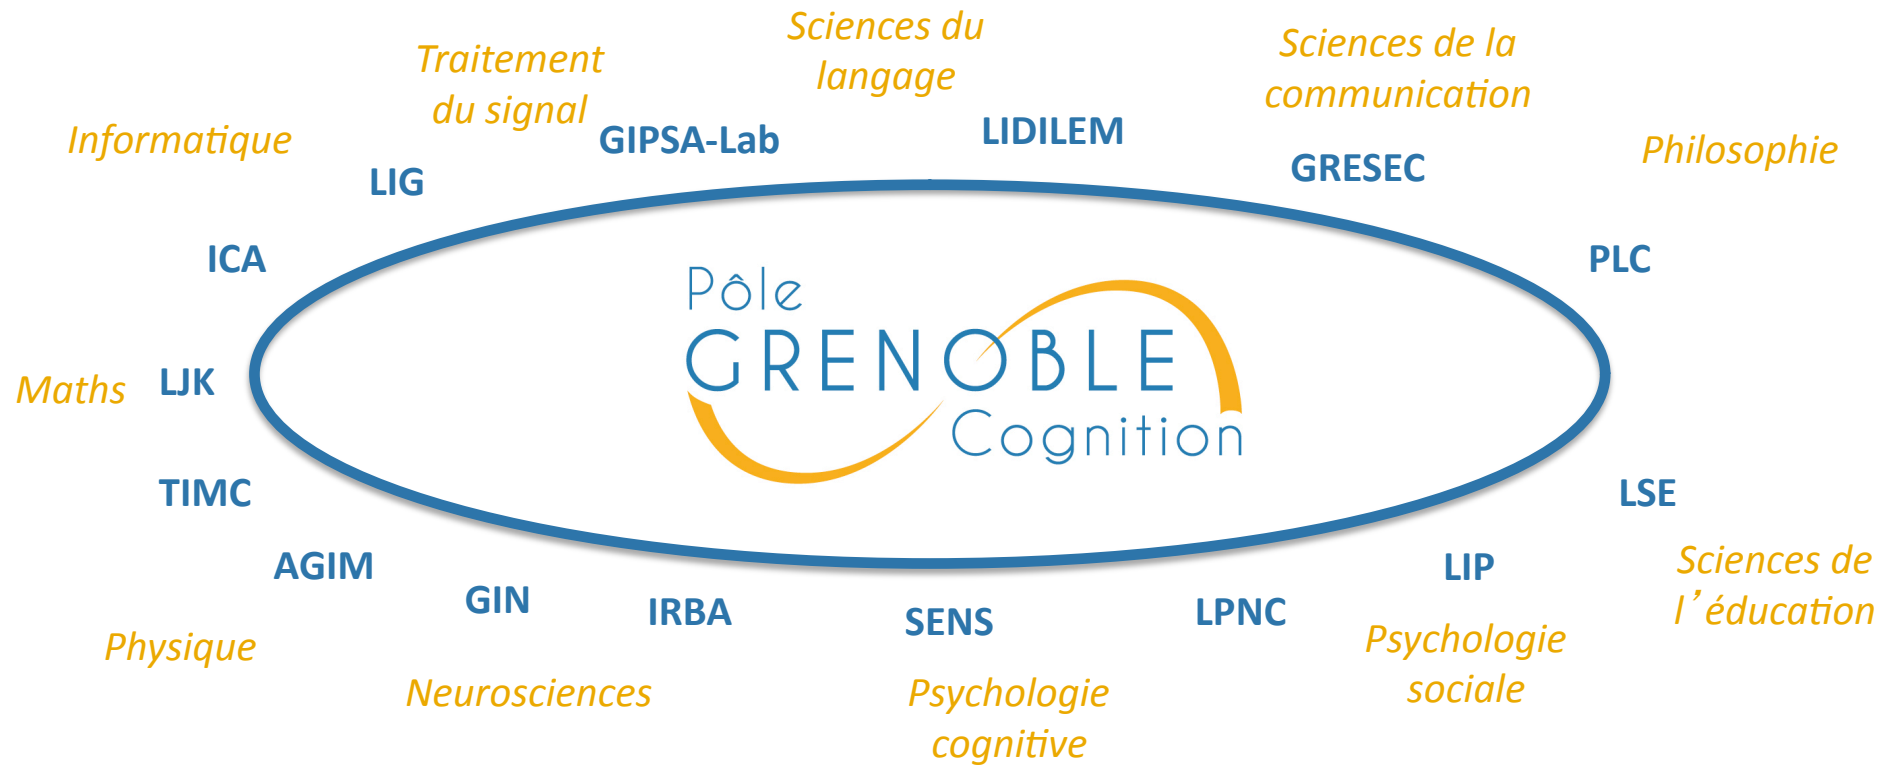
Sciences du langage

Traitement du signal

Sciences de la communication

Informatique

GIPSA-Lab

LIDILEM

GRESEC

Philosophie

LIG

ICA

PLC

Pôle GRENOBLE Cognition

Maths

LJK

TIMC

LSE

AGIM

LIP

Sciences de l'éducation

GIN

IRBA

SENS

LPNC

Psychologie sociale

Physique

Neurosciences

Psychologie cognitive